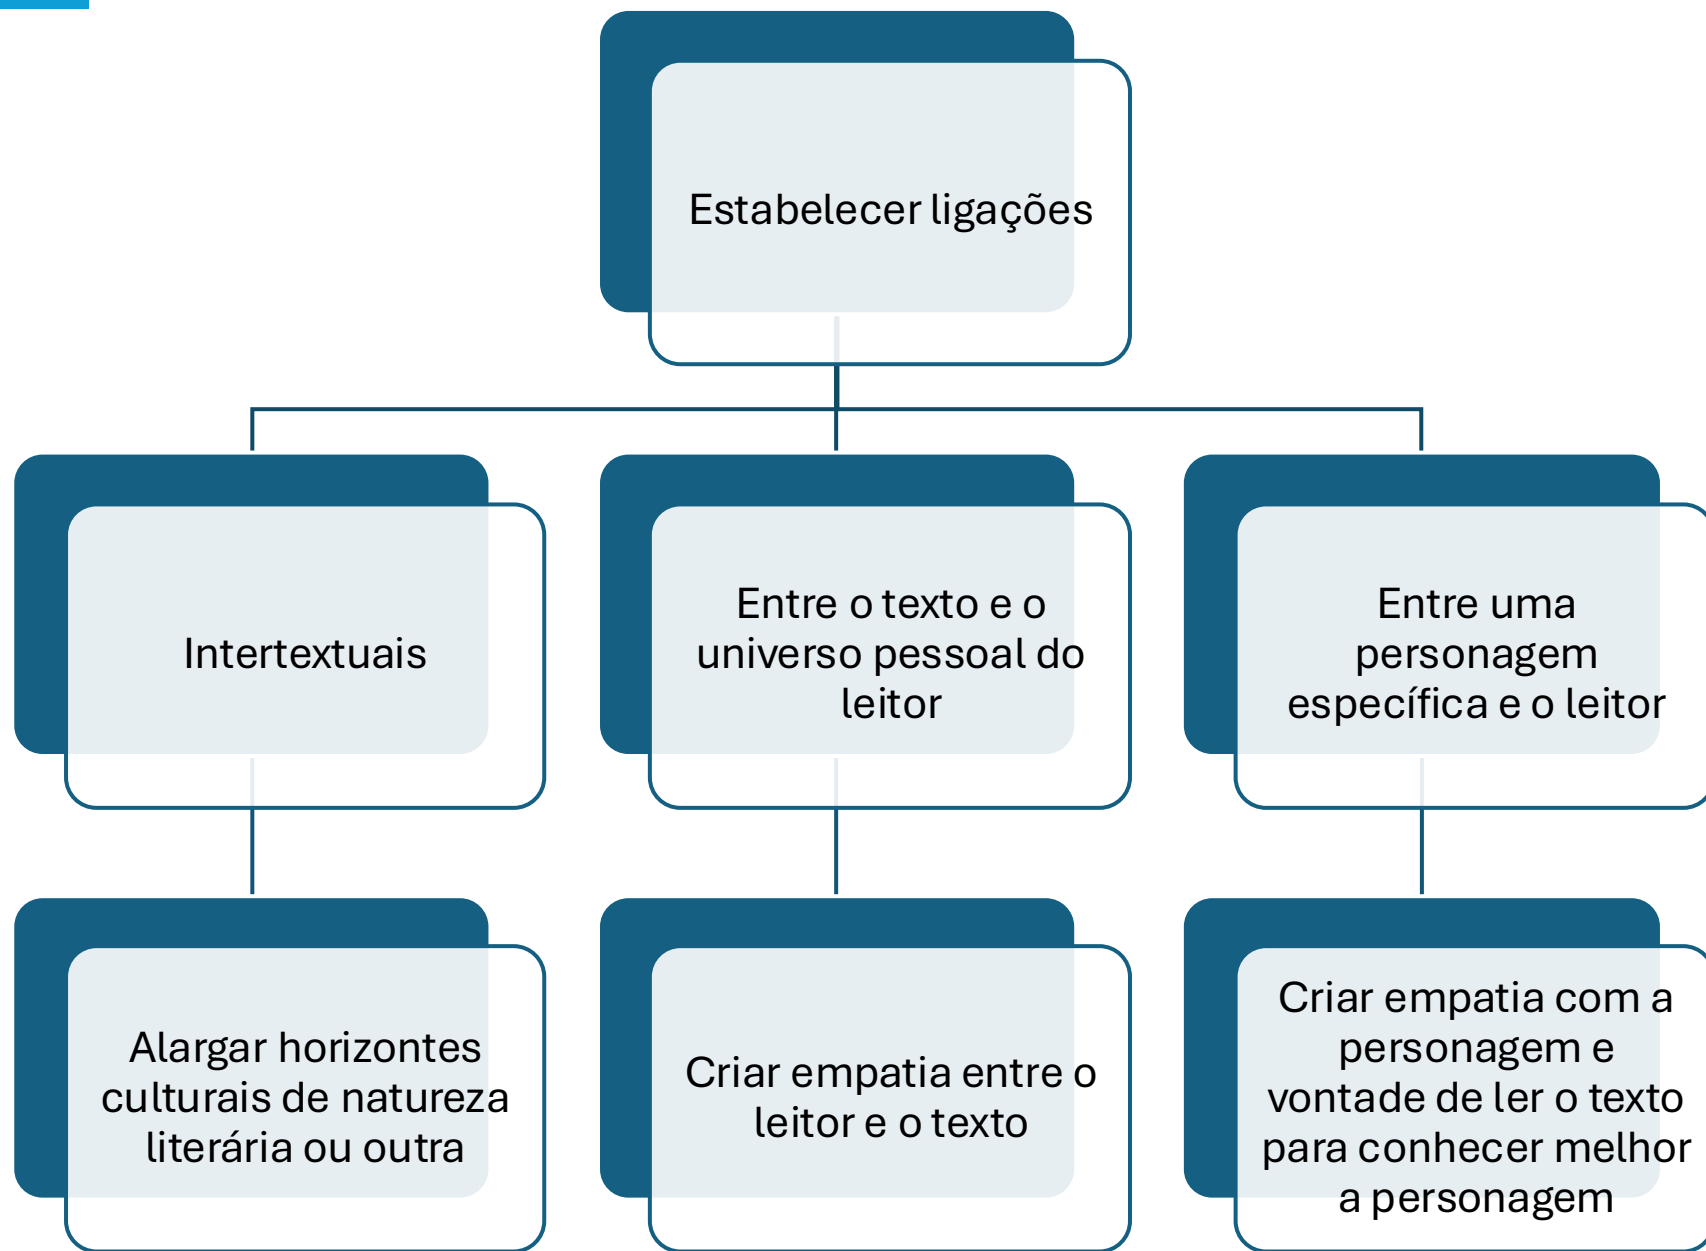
Estabelecer ligações

Intertextuais

Entre o texto e o universo pessoal do leitor

Entre uma personagem específica e o leitor

Alargar horizontes culturais de natureza literária ou outra

Criar empatia entre o leitor e o texto

Criar empatia com a personagem e vontade de ler o texto para conhecer melhor a personagem